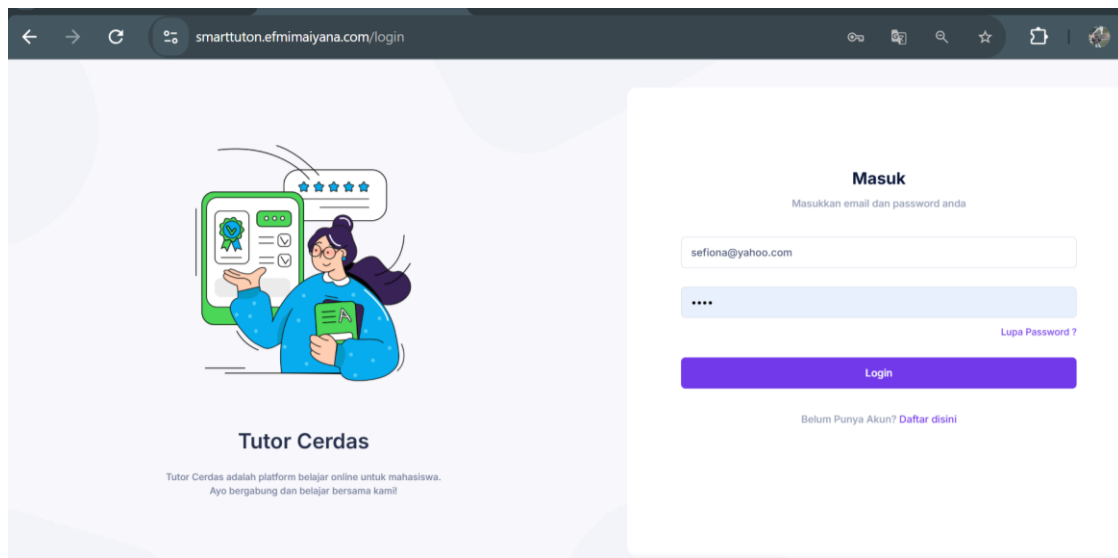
smarttuton.efmimaiyana.com/login

Tutor Cerdas

Tutor Cerdas adalah platform belajar online untuk mahasiswa. Ayo bergabung dan belajar bersama kami!

Masuk

Masukkan email dan password anda

sefiona@yahoo.com

••••

Lupa Password ?

Login

Belum Punya Akun? Daftar disini